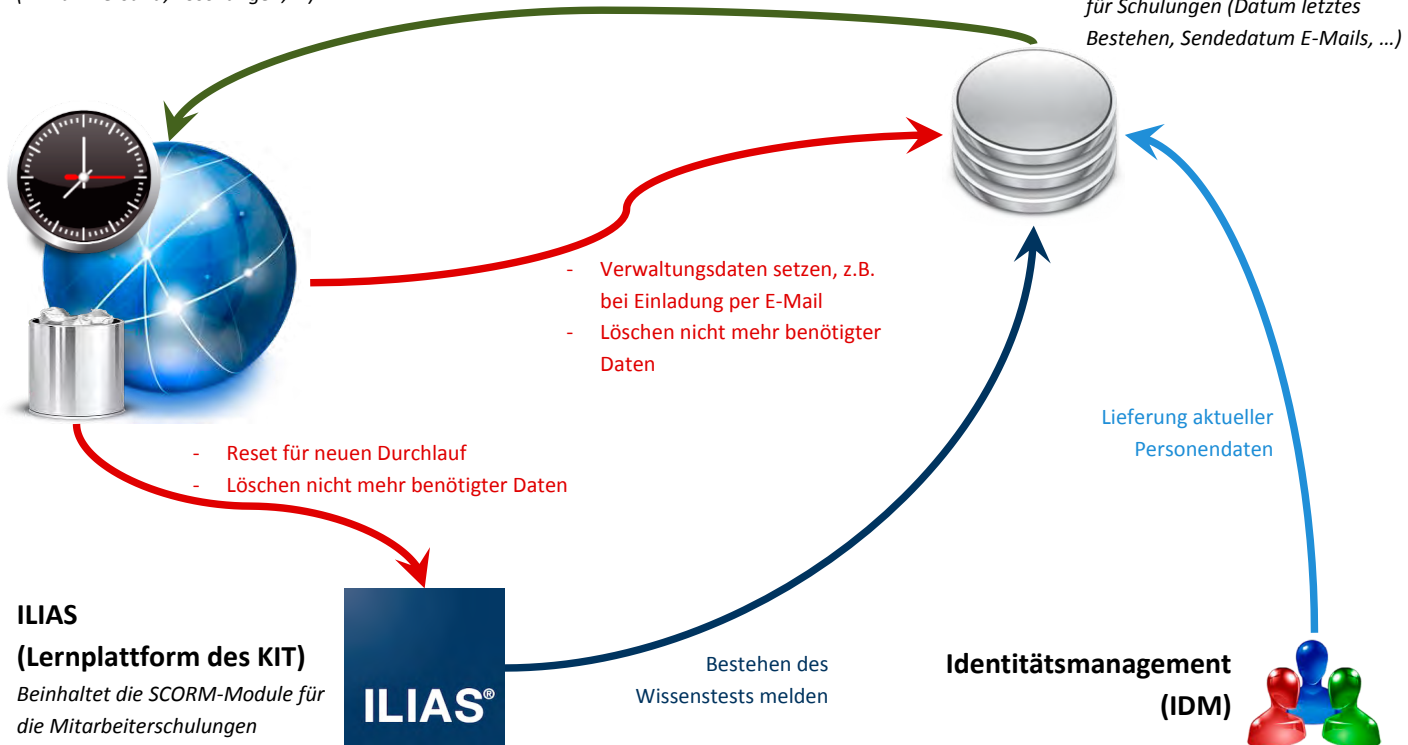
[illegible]

für Schulungen (Datum letztes Bestehen, Sendedatum E-Mails, …)

- Verwaltungsdaten setzen, z.B. bei Einladung per E-Mail
- Löschen nicht mehr benötigter Daten

Lieferung aktueller Personendaten

- Reset für neuen Durchlauf
- Löschen nicht mehr benötigter Daten

ILIAS
(Lernplattform des KIT)
Beinhaltet die SCORM-Module für die Mitarbeiterschulungen

ILIAS®

Bestehen des Wissenstests melden

Identitätsmanagement
(IDM)